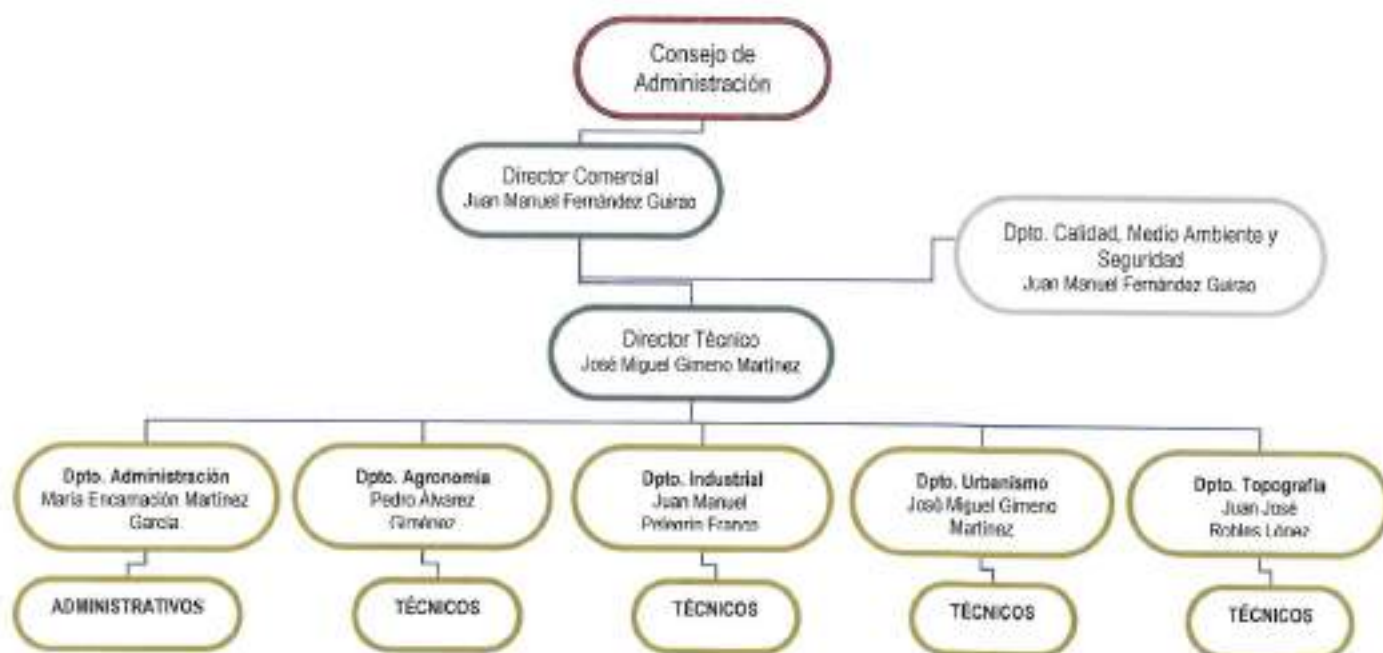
Consejo de Administración

Director Comercial
Juan Manuel Fernández Guirao

Dpto. Calidad, Medio Ambiente y Seguridad
Juan Manuel Fernández Guirao

Director Técnico
José Miguel Gimeno Martínez

Dpto. Administración
María Encarnación Martínez García

Dpto. Agronomía
Pedro Álvarez Giménez

Dpto. Industrial
Juan Manuel Pelegrín Franco

Dpto. Urbanismo
José Miguel Gimeno Martínez

Dpto. Topografía
Juan José Robles López

ADMINISTRATIVOS

TÉCNICOS

TÉCNICOS

TÉCNICOS

TÉCNICOS